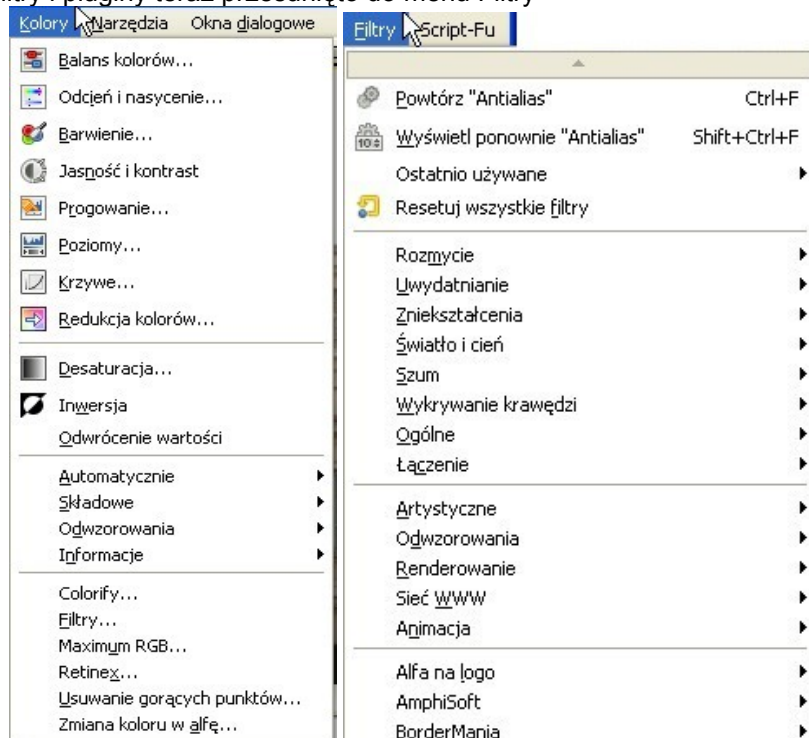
Kolory Narzędzia Okna dialogowe

Balans kolorów...
Odcień i nasycenie...
Barwienie...
Jasność i kontrast
Progowanie...
Poziomy...
Krzywe...
Redukcja kolorów...

Desaturacja...
Inwersja
Odwrócenie wartości

Automatycznie
Składowe
Odwzorowania
Informacje

Colorify...
Filtry...
Maximum RGB...
Retinex...
Usuwanie gorących punktów...
Zmiana koloru w alfę...

Filtry Script-Fu

Powtórz "Antialias" Ctrl+F
Wyświetl ponownie "Antialias" Shift+Ctrl+F
Ostatnio używane
Resetuj wszystkie filtry

Rozmycie
Uwydatnianie
Zniekształcenia
Światło i cień
Szum
Wykrywanie krawędzi
Ogólne
Łączenie

Artystyczne
Odwzorowania
Renderowanie
Sieć WWW
Animacja

Alfa na logo
AmphiSoft
BorderMania